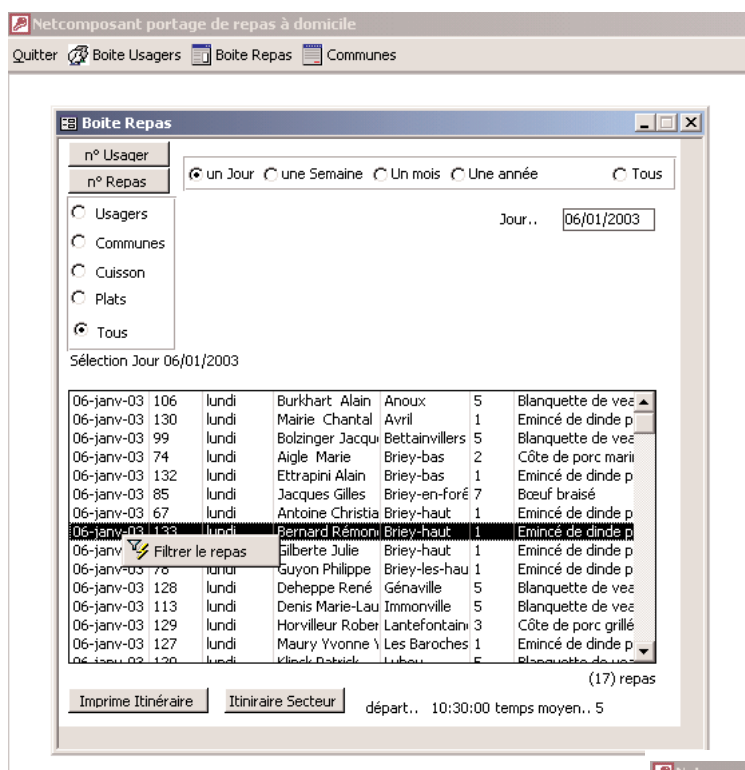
Netcomposant portage de repas à domicile

Quitter Boite Usagers Boite Repas Communes

Boite Repas

n° Usager
n° Repas

un Jour une Semaine Un mois Une année Tous

Usagers
Communes
Cuisson
Plats
Tous

Jour.. 06/01/2003

Sélection Jour 06/01/2003

| | | | | | | |
|---|---|---|---|---|---|---|
| 06-janv-03 | 106 | lundi | Burkhart Alain | Anoux | 5 | Blanquette de vea |
| 06-janv-03 | 130 | lundi | Mairie Chantal | Avril | 1 | Emincé de dinde p |
| 06-janv-03 | 99 | lundi | Bolzinger Jacqu | Bettainvillers | 5 | Blanquette de vea |
| 06-janv-03 | 74 | lundi | Aigle Marie | Briey-bas | 2 | Côte de porc mari |
| 06-janv-03 | 132 | lundi | Ettrapini Alain | Briey-bas | 1 | Emincé de dinde p |
| 06-janv-03 | 85 | lundi | Jacques Gilles | Briey-en-foré | 7 | Boeuf braisé |
| 06-janv-03 | 67 | lundi | Antoine Christia | Briey-haut | 1 | Emincé de dinde p |
| 06-janv-03 | 133 | lundi | Bernard Rémon | Briey-haut | 1 | Emincé de dinde p |
| 06-janv | | | Gilberte Julie | Briey-haut | 1 | Emincé de dinde p |
| 06-janv-03 | 78 | lundi | Guyon Philippe | Briey-les-hau | 1 | Emincé de dinde p |
| 06-janv-03 | 128 | lundi | Deheppe René | Génaville | 5 | Blanquette de vea |
| 06-janv-03 | 113 | lundi | Denis Marie-Lau | Immonville | 5 | Blanquette de vea |
| 06-janv-03 | 129 | lundi | Horvilleur Rober | Lantefontain | 3 | Côte de porc grillé |
| 06-janv-03 | 127 | lundi | Maury Yvonne \ | Les Baroches | 1 | Emincé de dinde p |
| 06-janv-03 | 120 | lundi | Klinck Patrick | Lubey | 5 | Blanquette de vea |

Filtrer le repas

(17) repas

Imprime Itinéraire
Itiniraire Secteur
départ.. 10:30:00 temps moyen.. 5